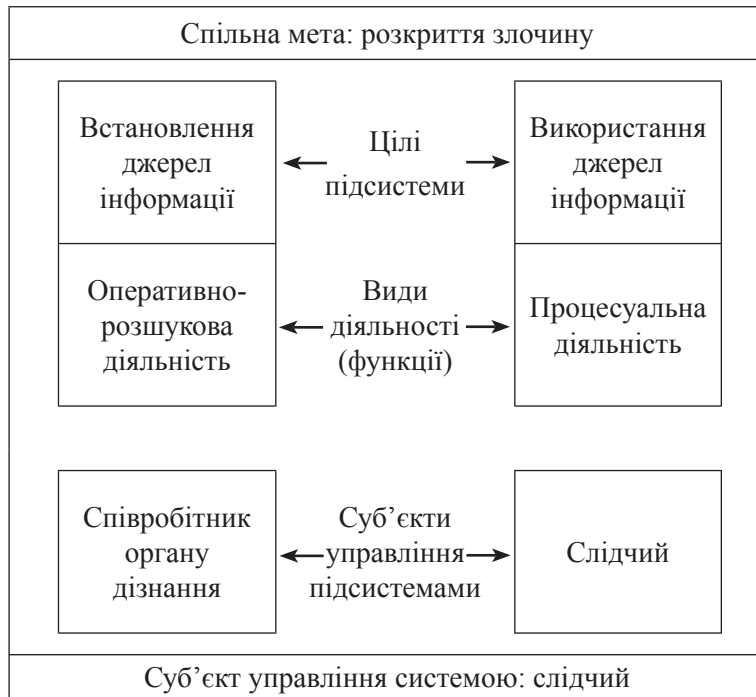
Спільна мета: розкриття злочину

Встановлення джерел інформації

Цілі підсистеми

Використання джерел інформації

Оперативно-розшукова діяльність

Види діяльності (функції)

Процесуальна діяльність

Співробітник органу дізнання

Суб'єкти управління підсистемами

Слідчий

Суб'єкт управління системою: слідчий